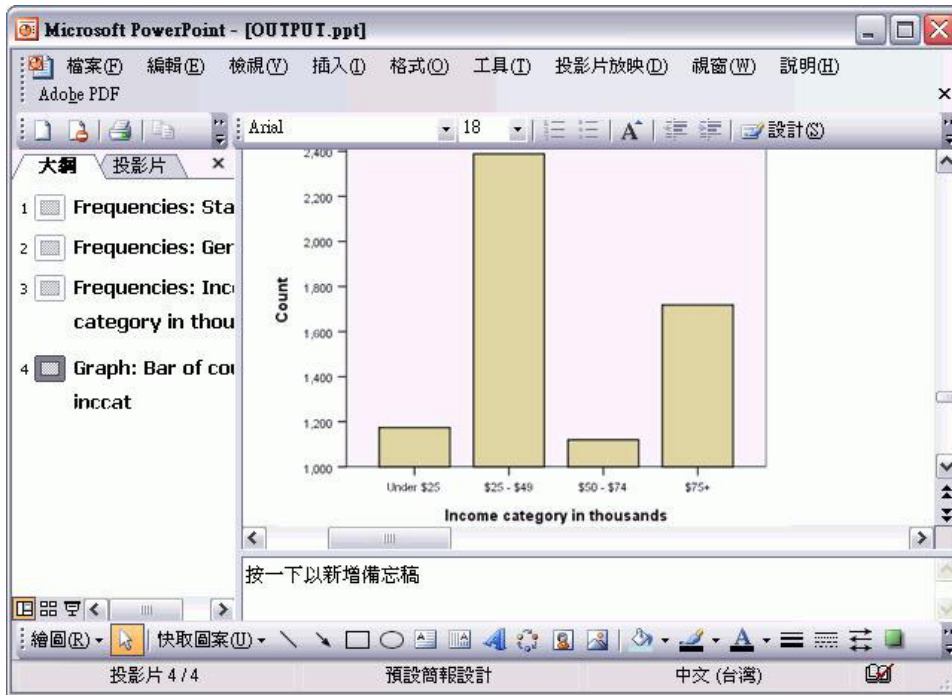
Microsoft PowerPoint - [OUTPUT.ppt]

檔案(F) 編輯(E) 檢視(V) 插入(I) 格式(O) 工具(T) 投影片放映(D) 視窗(W) 說明(H)
Adobe PDF

Arial 18 設計(S)

大綱 投影片

1 Frequencies: Sta
2 Frequencies: Ger
3 Frequencies: Inc category in thou
4 Graph: Bar of cou inccat

2,400
2,200
2,000
1,800
1,600
1,400
1,200
1,000
Count

Under $25 $25 - $49 $50 - $74 $75+
Income category in thousands

按一下以新增備忘稿

繪圖(R) 快取圖案(U)

投影片 4 / 4 預設簡報設計 中文 (台灣)